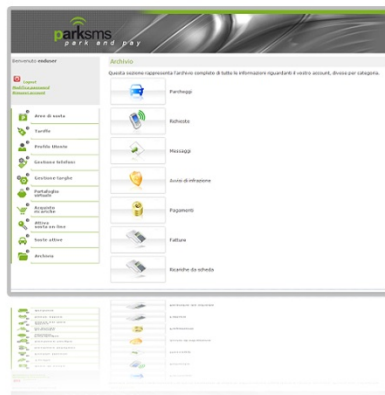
parksms
park and pay

Benvenuto **mdsmr**

Logout
Modifica password
Rimuovi account

Aree di sosta
Tariffe
Profilo Utente
Gestione telefoni
Gestione targhe
Parcheggio virtuale
Acquisto ricariche
Attiva sosta on line
Sosta attiva
Archivio

Archivio
Questa sezione rappresenta l'archivio completo di tutte le informazioni riguardanti il vostro account, divise per categoria.

Parcheggi
Richieste
Messaggi
Avvisi di infrazione
Pagamenti
Fatture
Ricariche da scheda